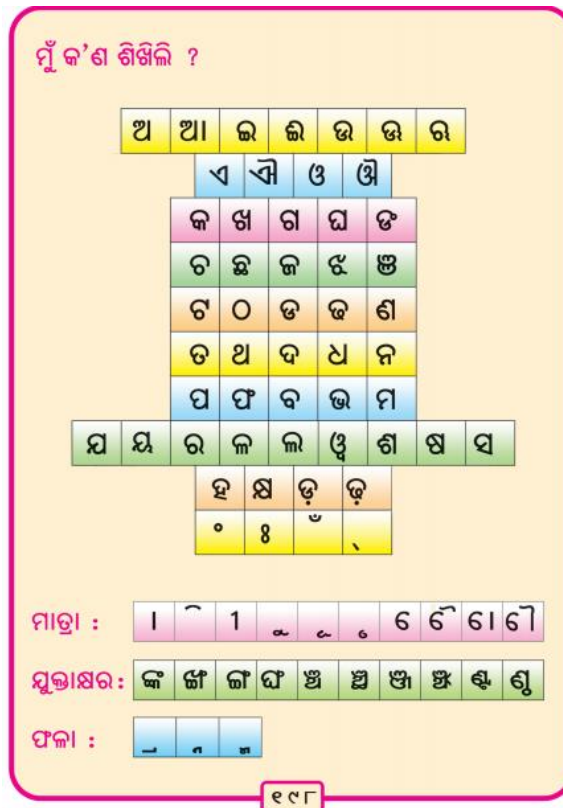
ମୁଁ କ'ଣ ଶିଖିଲି ?

| ଅ | ଆ | ଇ | ଈ | ଉ | ଊ | ଋ |
|---|---|---|---|---|---|---|

| ଏ | ଐ | ଓ | ଔ |
|---|---|---|---|

| କ | ଖ | ଗ | ଘ | ଙ |
|---|---|---|---|---|
| ଚ | ଛ | ଜ | ଝ | ଞ |
| ଟ | ଠ | ଡ | ଢ | ଣ |
| ତ | ଥ | ଦ | ଧ | ନ |
| ପ | ଫ | ବ | ଭ | ମ |

| ଯ | ୟ | ର | ଳ | ଲ | ୱ | ଶ | ଷ | ସ |
|---|---|---|---|---|---|---|---|---|

| ହ | କ୍ଷ | ଡ଼ | ଢ଼ |
|---|---|---|---|
| ଂ | ଃ | ଁ | ୍ |

ମାତ୍ରା : | ା | ି | ୀ | ୁ | ୂ | ୃ | େ | ୈ | ୋ | ୌ |

ଯୁକ୍ତାକ୍ଷର: | ଙ୍କ | ଙ୍ଖ | ଙ୍ଗ | ଙ୍ଘ | ଞ୍ଚ | ଞ୍ଛ | ଞ୍ଜ | ଞ୍ଝ | ଣ୍ଟ | ଣ୍ଠ |

ଫଳା : | ୍ୟ | ୍ର | ୍ଳ |

୧୯୮